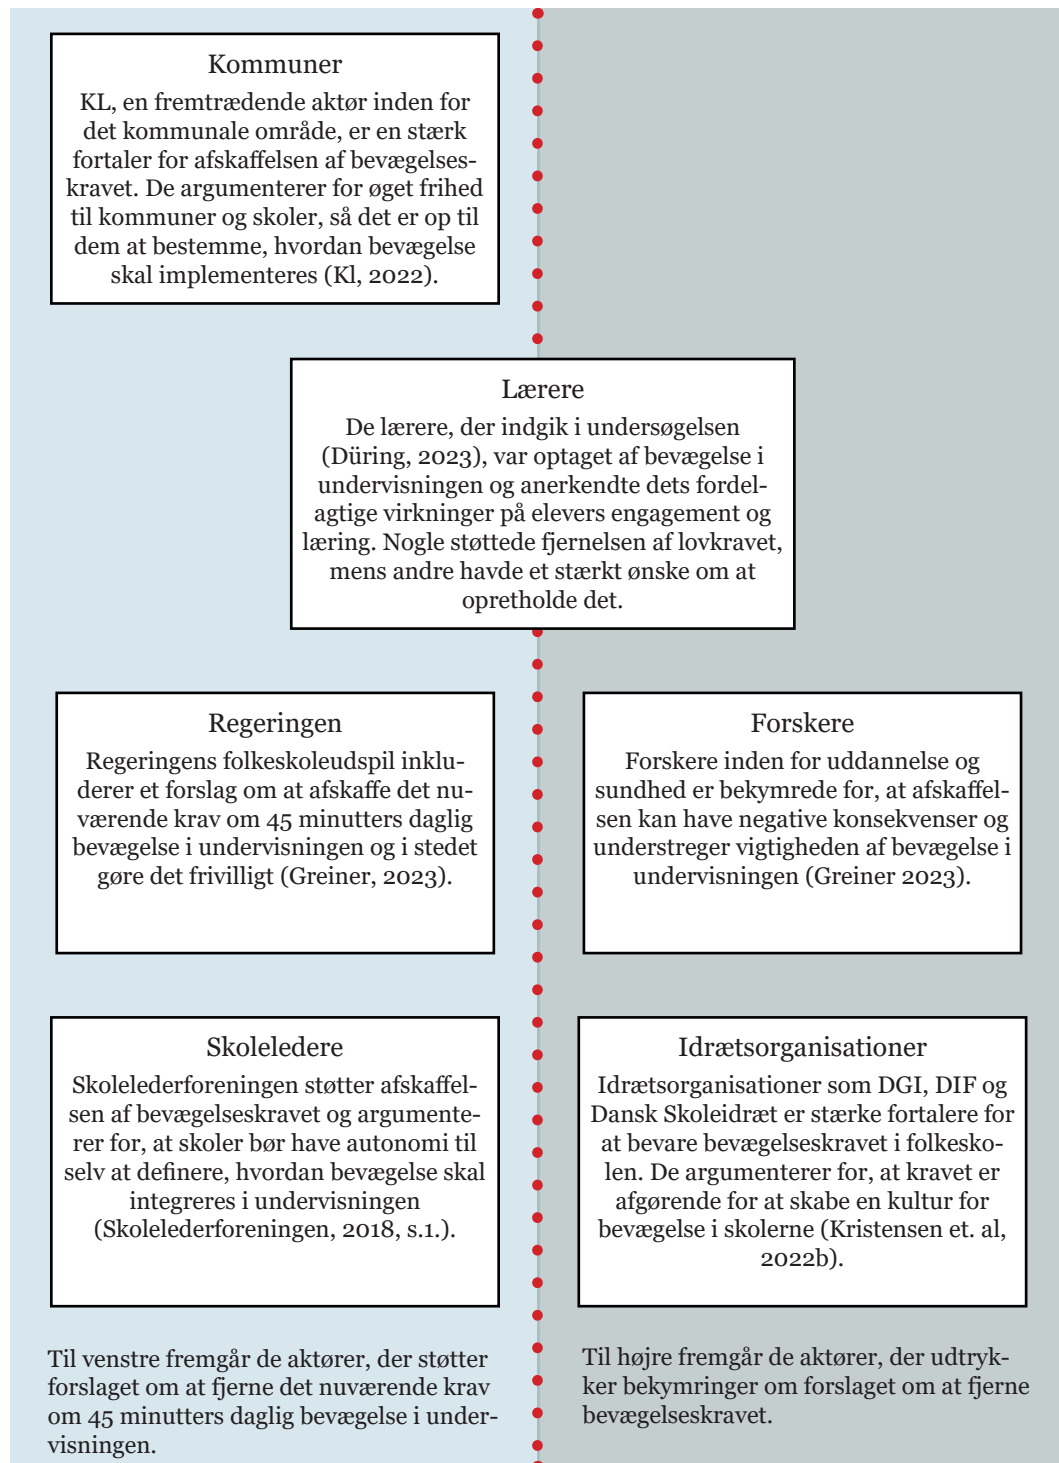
Kommuner
KL, en fremtrædende aktør inden for det kommunale område, er en stærk fortaler for afskaffelsen af bevægelseskravet. De argumenterer for øget frihed til kommuner og skoler, så det er op til dem at bestemme, hvordan bevægelse skal implementeres (Kl, 2022).

Lærere
De lærere, der indgik i undersøgelsen (Düring, 2023), var optaget af bevægelse i undervisningen og anerkendte dets fordelagtige virkninger på elevers engagement og læring. Nogle støttede fjernelsen af lovkravet, mens andre havde et stærkt ønske om at opretholde det.

Regeringen
Regeringens folkeskoleudspil inkluderer et forslag om at afskaffe det nuværende krav om 45 minutters daglig bevægelse i undervisningen og i stedet gøre det frivilligt (Greiner, 2023).

Forskere
Forskere inden for uddannelse og sundhed er bekymrede for, at afskaffelsen kan have negative konsekvenser og understreger vigtigheden af bevægelse i undervisningen (Greiner 2023).

Skoleledere
Skolelederforeningen støtter afskaffelsen af bevægelseskravet og argumenterer for, at skoler bør have autonomi til selv at definere, hvordan bevægelse skal integreres i undervisningen (Skolelederforeningen, 2018, s.1.).

Idrætsorganisationer
Idrætsorganisationer som DGI, DIF og Dansk Skoleidræt er stærke fortalere for at bevare bevægelseskravet i folkeskolen. De argumenterer for, at kravet er afgørende for at skabe en kultur for bevægelse i skolerne (Kristensen et. al, 2022b).

Til venstre fremgår de aktører, der støtter forslaget om at fjerne det nuværende krav om 45 minutters daglig bevægelse i undervisningen.

Til højre fremgår de aktører, der udtrykker bekymringer om forslaget om at fjerne bevægelseskravet.